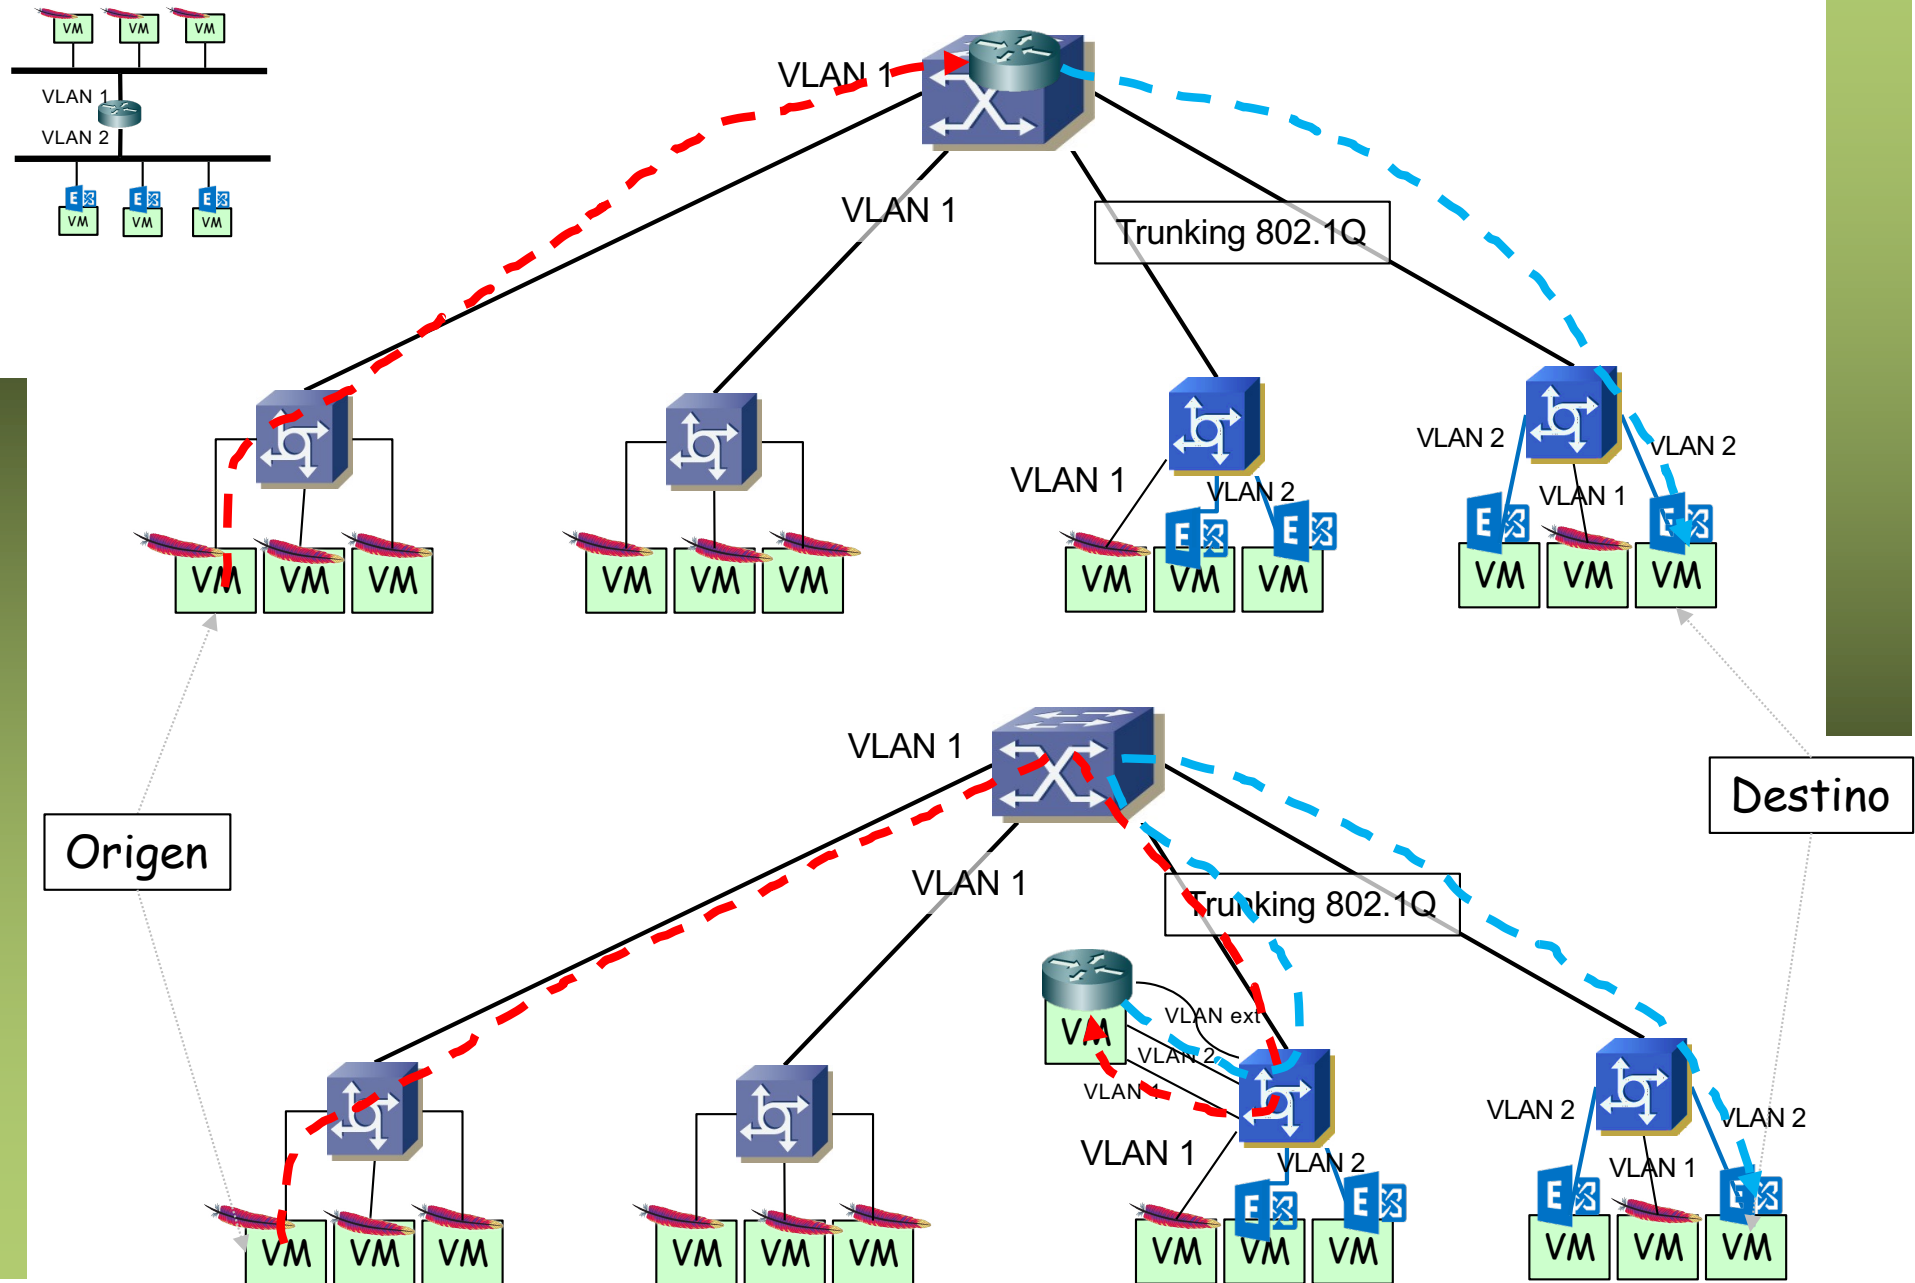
VM VM VM
VLAN 1
VLAN 2
VM VM VM

VLAN 1
VLAN 1
Trunking 802.1Q
VLAN 1
VLAN 2
VLAN 2
VLAN 2
VLAN 1
VM VM VM
VM VM VM
VM VM VM
VM VM VM

VLAN 1
VLAN 1
Trunking 802.1Q
Origen
Destino
VLAN ext
VM
VLAN 2
VLAN 1
VLAN 1
VLAN 2
VLAN 2
VLAN 2
VLAN 1
VM VM VM
VM VM VM
VM VM VM
VM VM VM